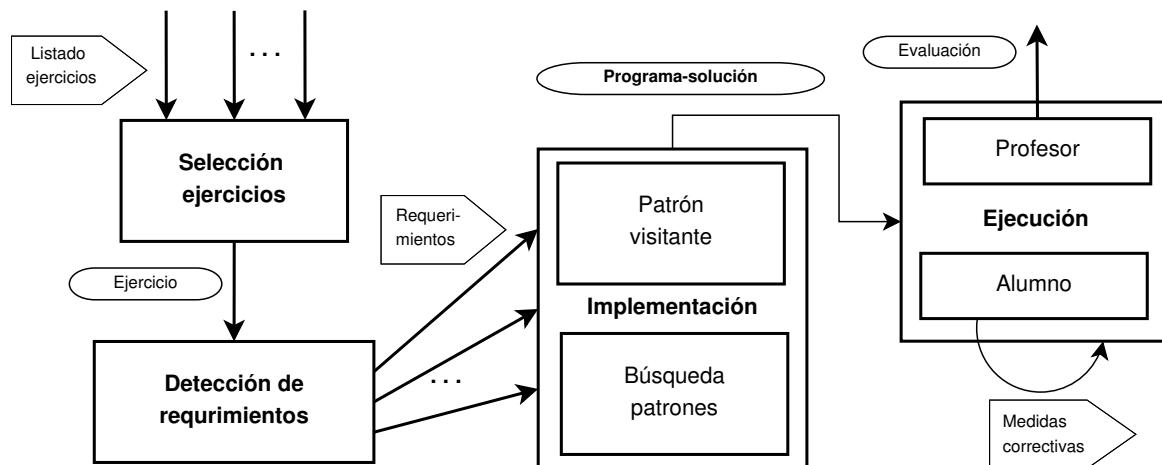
Listado ejercicios

. . .

Selección ejercicios

Ejercicio

Detección de requrimientos

Requerimientos

. . .

Programa-solución

Patrón visitante

Implementación

Búsqueda patrones

Evaluación

Profesor

Ejecución

Alumno

Medidas correctivas